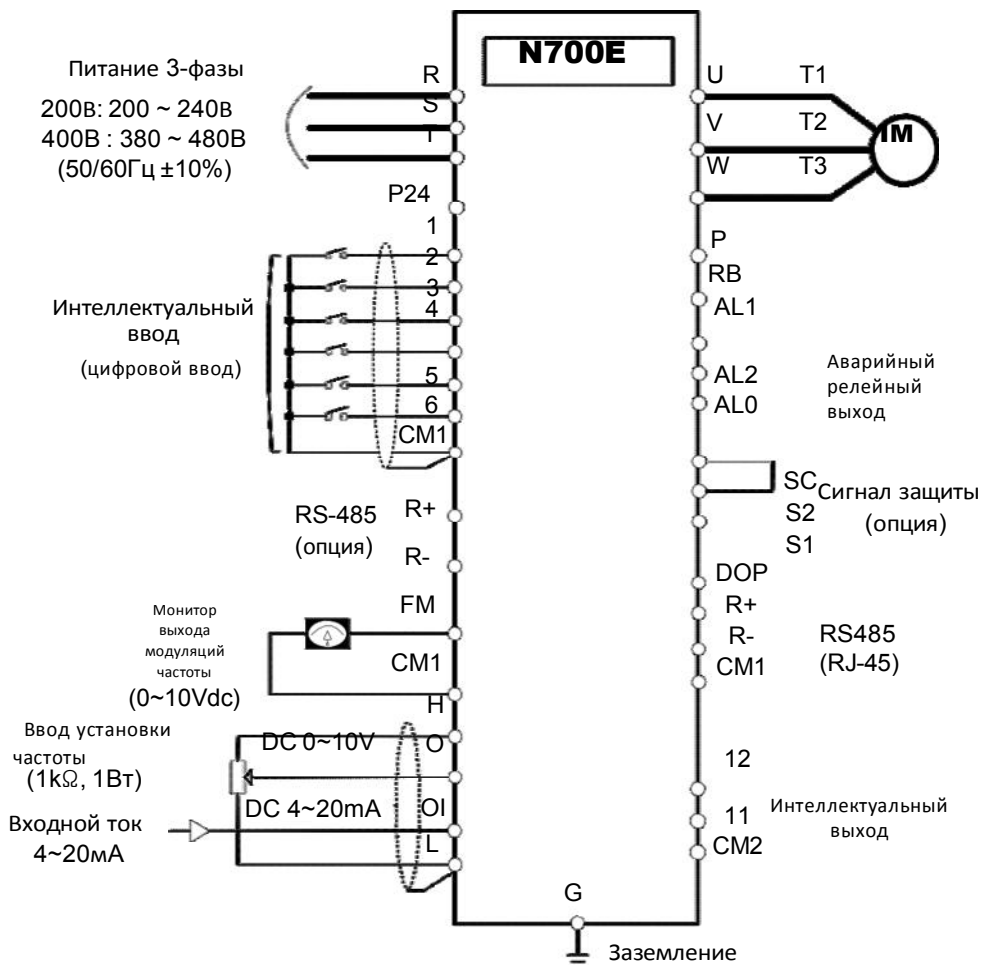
N700E

Питание 3-фазы
200в: 200 ~ 240в
400В : 380 ~ 480В
(50/60Гц ±10%)

R
S
T
P24
1
2
3
4
5
6
CM1

Интеллектуальный ввод
(цифровой ввод)

U T1
V T2
W T3
IM

P
RB
AL1
AL2
AL0

Аварийный релейный выход

SC
S2
S1
Сигнал защиты (опция)

RS-485 (опция)
R+
R-

DOP
R+
R-
CM1
RS485 (RJ-45)

Монитор выхода модуляций частоты (0~10Vdc)
FM
CM1
H

Ввод установки частоты (1kΩ, 1Вт)
DC 0~10V
O
DC 4~20mA
OI
L
Входной ток 4~20мА

12
11
CM2
Интеллектуальный выход

G
Заземление